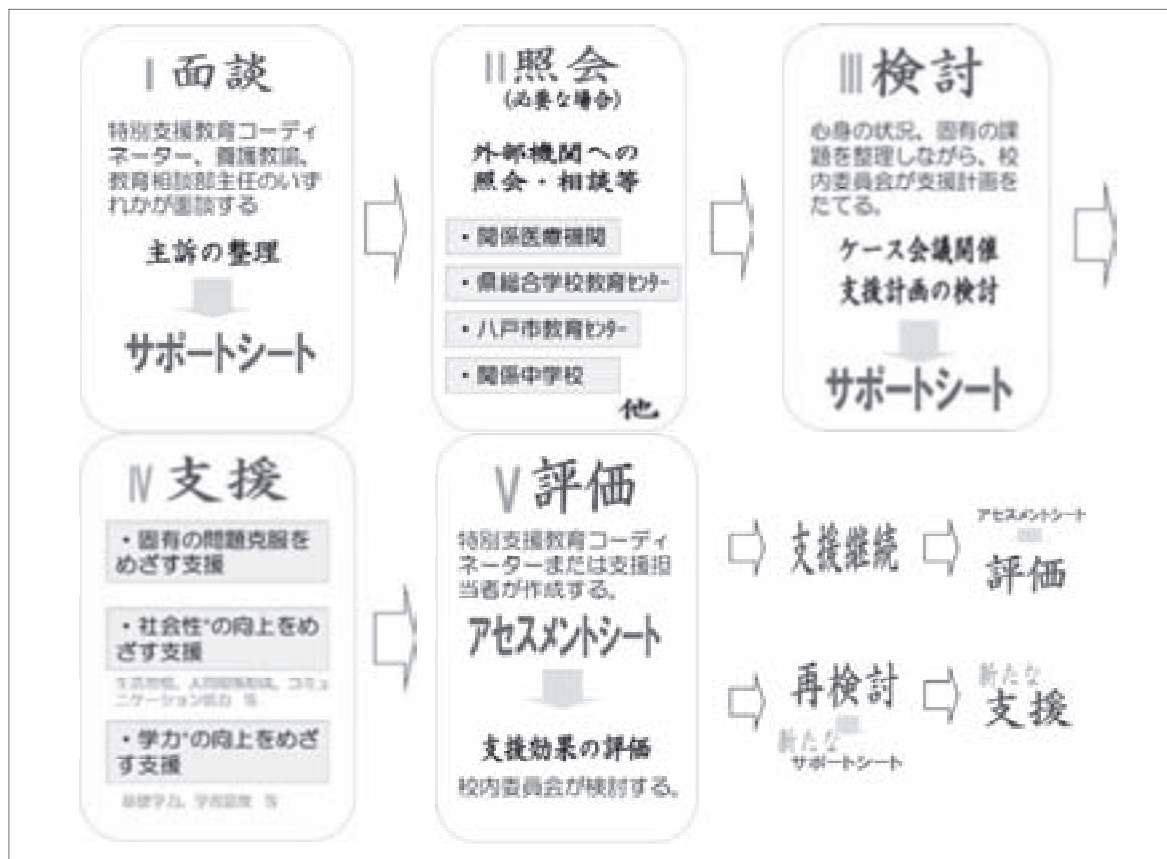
Ⅰ面談

特別支援教育コーディネーター、養護教諭、教育相談部主任のいずれかが面談する

主訴の整理

サポートシート

Ⅱ照会
(必要な場合)

外部機関への照会・相談等

・関係医療機関

・県総合学校教育センター

・八戸市教育センター

・関係中学校

他

Ⅲ検討

心身の状況、固有の課題を整理しながら、校内委員会が支援計画をたてる。

ケース会議開催
支援計画の検討

サポートシート

Ⅳ支援

・固有の問題克服をめざす支援

・社会性*の向上をめざす支援

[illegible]

・学力*の向上をめざす支援

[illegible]

Ⅴ評価

特別支援教育コーディネーターまたは支援担当者が作成する。

アセスメントシート

支援効果の評価
校内委員会が検討する。

支援継続

アセスメントシート

評価

再検討

新たな
サポートシート

新たな
支援